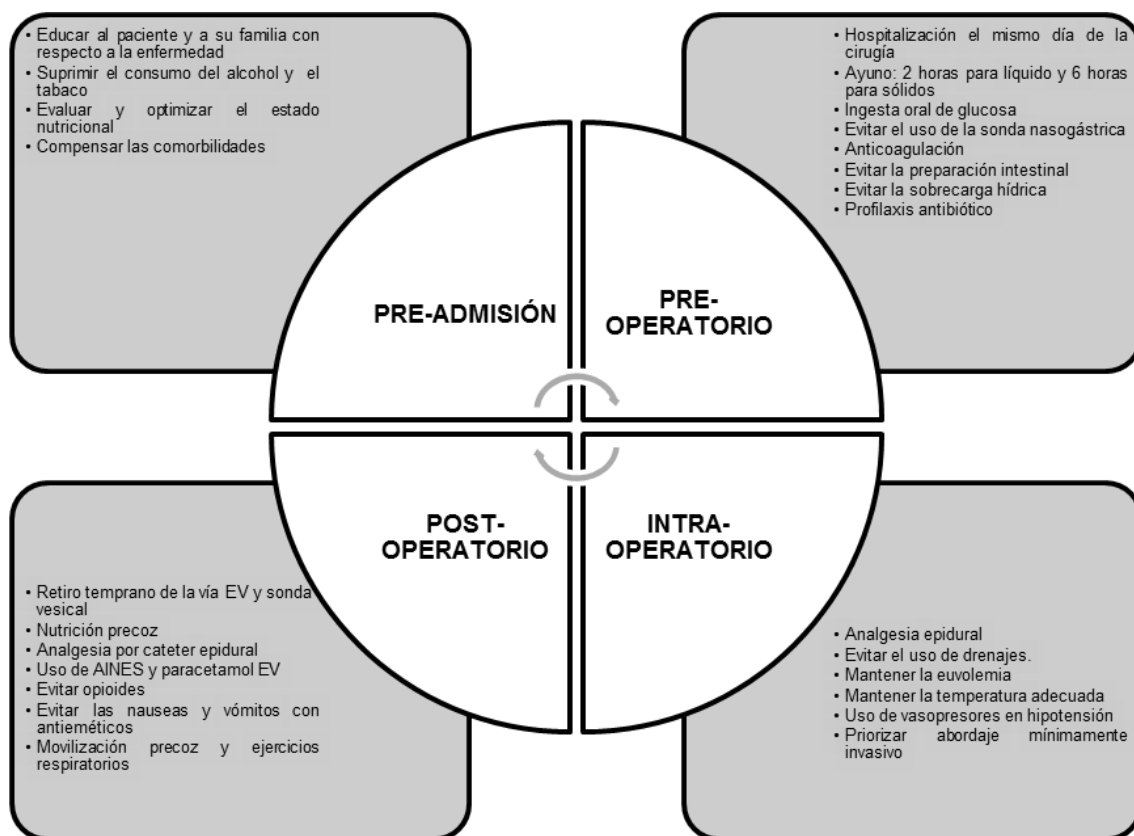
• Educar al paciente y a su familia con respecto a la enfermedad
• Suprimir el consumo del alcohol y el tabaco
• Evaluar y optimizar el estado nutricional
• Compensar las comorbilidades

• Hospitalización el mismo día de la cirugía
• Ayuno: 2 horas para líquido y 6 horas para sólidos
• Ingesta oral de glucosa
• Evitar el uso de la sonda nasogástrica
• Anticoagulación
• Evitar la preparación intestinal
• Evitar la sobrecarga hídrica
• Profilaxis antibiótico

PRE-ADMISIÓN

PRE-OPERATORIO

POST-OPERATORIO

INTRA-OPERATORIO

• Retiro temprano de la vía EV y sonda vesical
• Nutrición precoz
• Analgesia por cateter epidural
• Uso de AINES y paracetamol EV
• Evitar opioides
• Evitar las nauseas y vómitos con antieméticos
• Movilización precoz y ejercicios respiratorios

• Analgesia epidural
• Evitar el uso de drenajes.
• Mantener la euvolemia
• Mantener la temperatura adecuada
• Uso de vasopresores en hipotensión
• Priorizar abordaje mínimamente invasivo